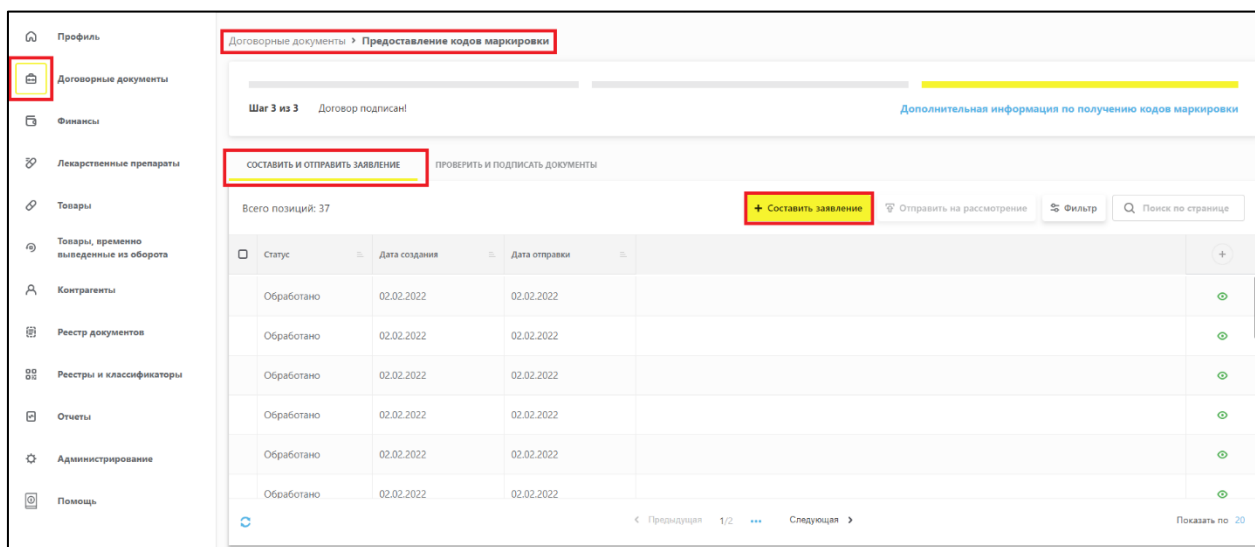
Профиль

Договорные документы

Финансы

Лекарственные препараты

Товары

Товары, временно выведенные из оборота

Контрагенты

Реестр документов

Реестры и классификаторы

Отчеты

Администрирование

Помощь

Договорные документы > Предоставление кодов маркировки

Шаг 3 из 3 Договор подписан!

Дополнительная информация по получению кодов маркировки

СОСТАВИТЬ И ОТПРАВИТЬ ЗАЯВЛЕНИЕ

ПРОВЕРИТЬ И ПОДПИСАТЬ ДОКУМЕНТЫ

Всего позиций: 37

+ Составить заявление

Отправить на рассмотрение

Фильтр

Поиск по странице

| Статус | Дата создания | Дата отправки |
|---|---|---|
| Обработано | 02.02.2022 | 02.02.2022 |
| Обработано | 02.02.2022 | 02.02.2022 |
| Обработано | 02.02.2022 | 02.02.2022 |
| Обработано | 02.02.2022 | 02.02.2022 |
| Обработано | 02.02.2022 | 02.02.2022 |
| Обработано | 02.02.2022 | 02.02.2022 |

< Предыдущая 1/2 ••• Следующая >

Показать по 20